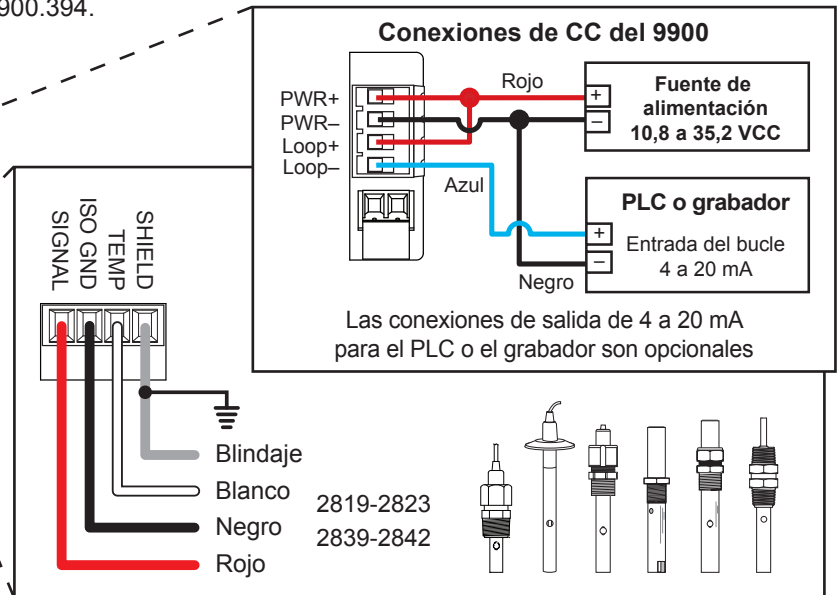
900.394.

Conexiones de CC del 9900

PWR+
PWR–
Loop+
Loop–

Rojo

+
–

Fuente de alimentación 10,8 a 35,2 VCC

Azul

PLC o grabador

+
–

Entrada del bucle 4 a 20 mA

Negro

Las conexiones de salida de 4 a 20 mA para el PLC o el grabador son opcionales

SIGNAL
ISO GND
TEMP
SHIELD

Blindaje
Blanco
Negro
Rojo

2819-2823
2839-2842